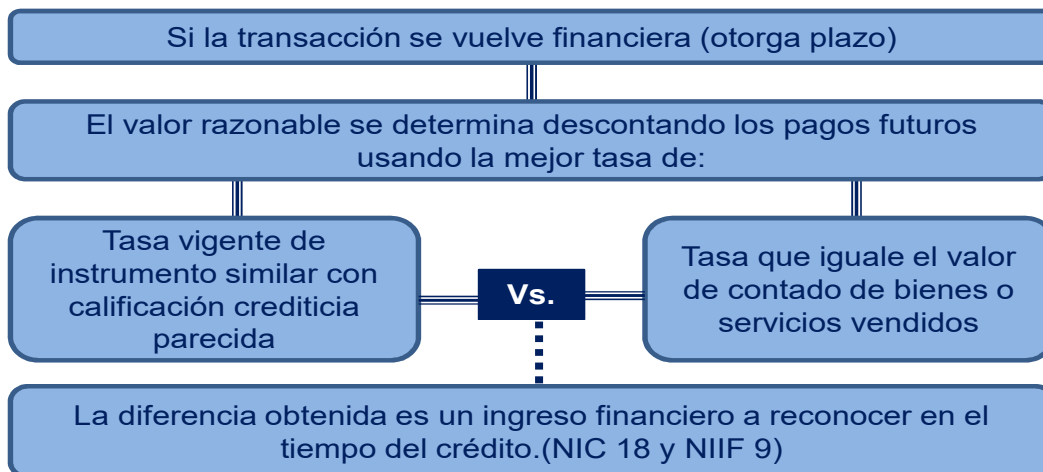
Si la transacción se vuelve financiera (otorga plazo)

El valor razonable se determina descontando los pagos futuros usando la mejor tasa de:

Tasa vigente de instrumento similar con calificación crediticia parecida

Vs.

Tasa que iguale el valor de contado de bienes o servicios vendidos

La diferencia obtenida es un ingreso financiero a reconocer en el tiempo del crédito.(NIC 18 y NIIF 9)